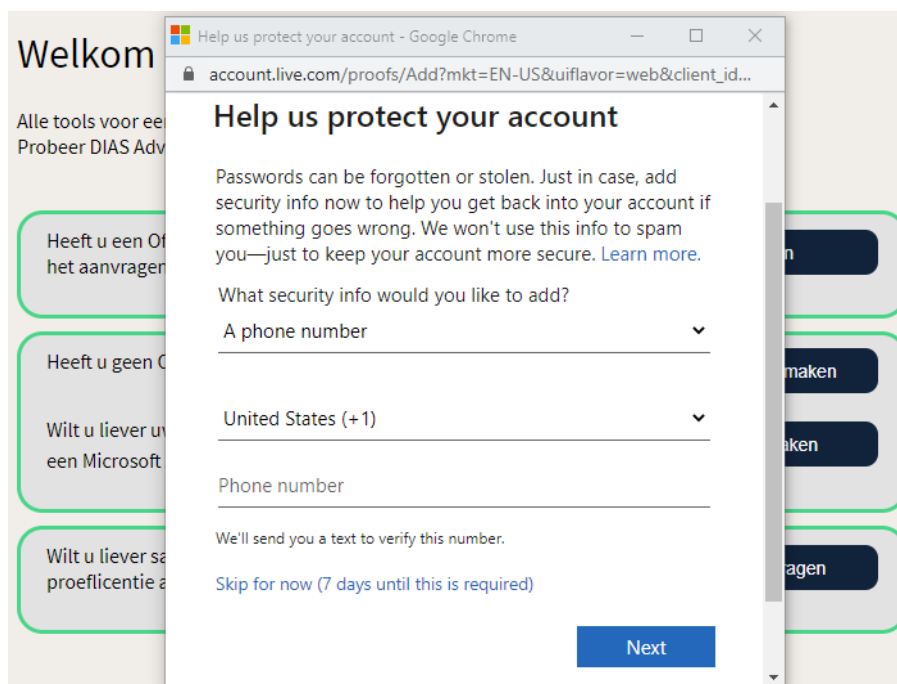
Welkom

Alle tools voor een
Probeer DIAS Adv

Heeft u een Of
het aanvragen

Heeft u geen C

Wilt u liever u
een Microsoft

Wilt u liever sa
proeflicentie a

n

maken

aken

ragen

Help us protect your account - Google Chrome

account.live.com/proofs/Add?mkt=EN-US&uiflavor=web&client_id...

Help us protect your account

Passwords can be forgotten or stolen. Just in case, add security info now to help you get back into your account if something goes wrong. We won't use this info to spam you—just to keep your account more secure. Learn more.

What security info would you like to add?

A phone number

United States (+1)

Phone number

We'll send you a text to verify this number.

Skip for now (7 days until this is required)

Next